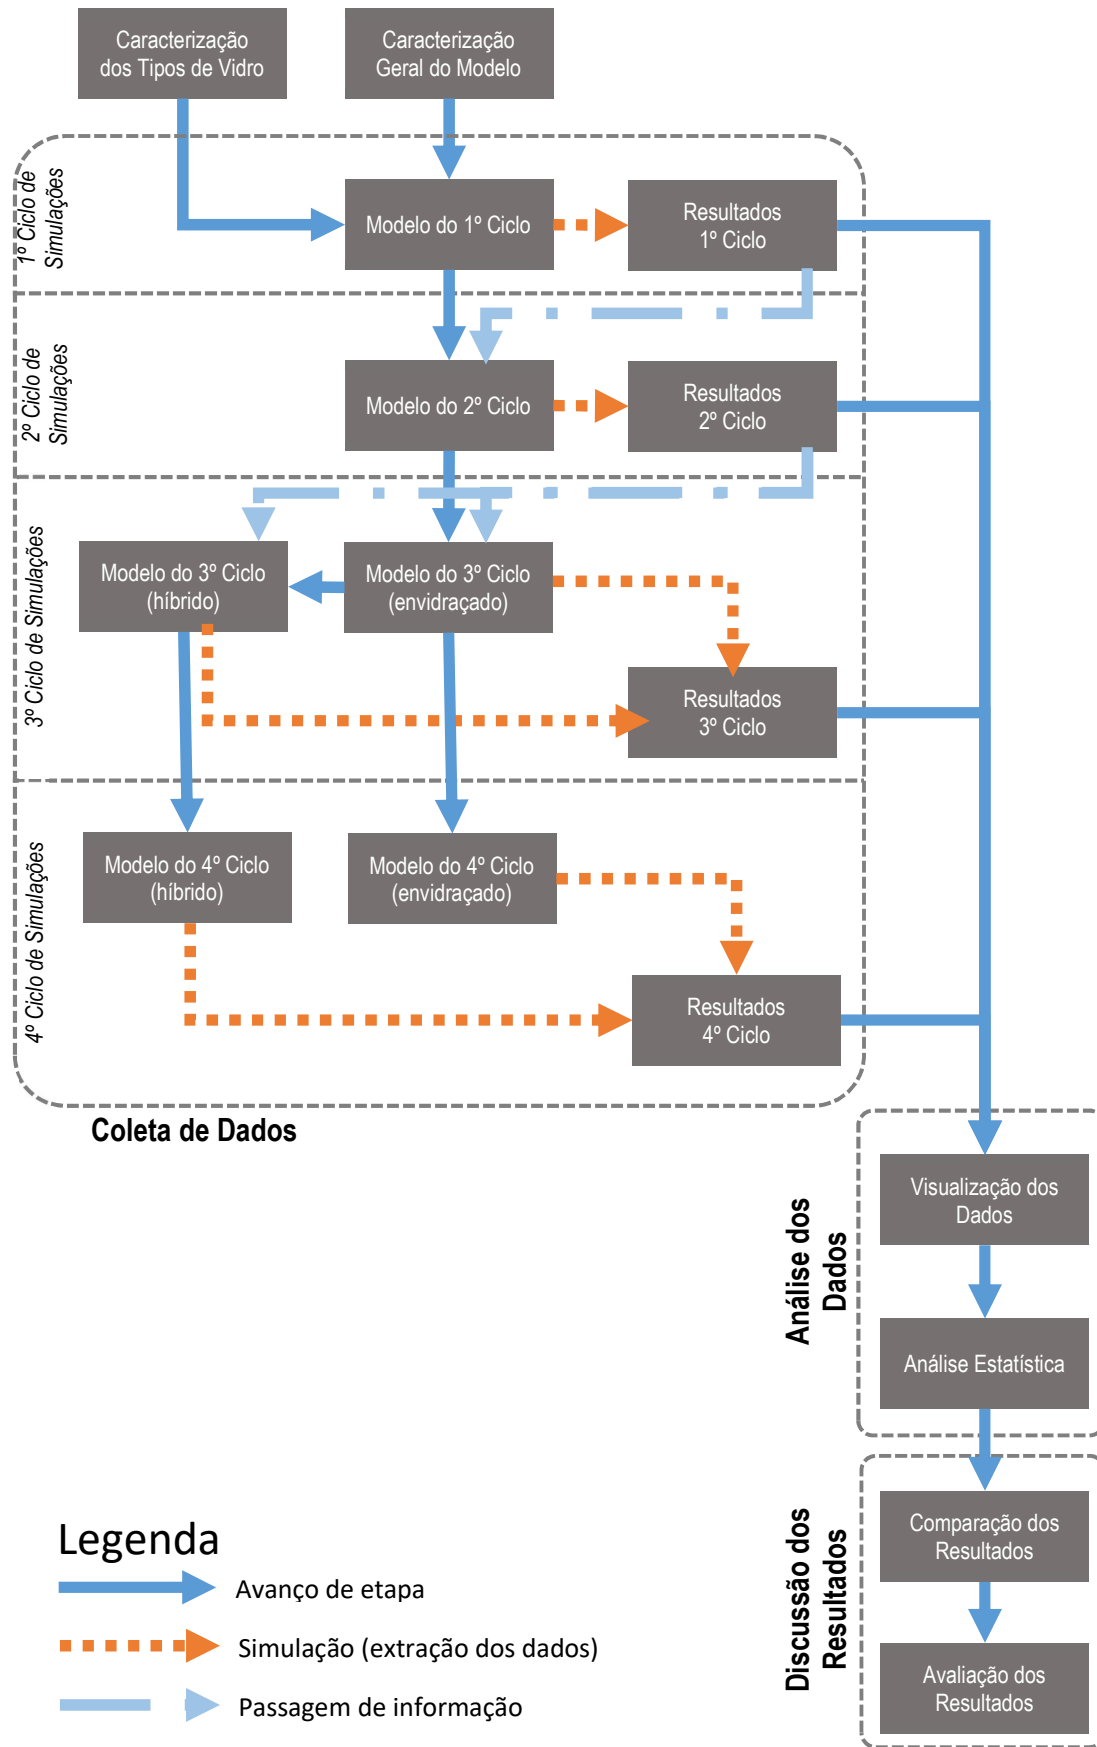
Caracterização dos Tipos de Vidro

Caracterização Geral do Modelo

1º Ciclo de Simulações

Modelo do 1º Ciclo

Resultados 1º Ciclo

2º Ciclo de Simulações

Modelo do 2º Ciclo

Resultados 2º Ciclo

3º Ciclo de Simulações

Modelo do 3º Ciclo (híbrido)

Modelo do 3º Ciclo (envidraçado)

Resultados 3º Ciclo

4º Ciclo de Simulações

Modelo do 4º Ciclo (híbrido)

Modelo do 4º Ciclo (envidraçado)

Resultados 4º Ciclo

Coleta de Dados

Análise dos Dados

Visualização dos Dados

Análise Estatística

Discussão dos Resultados

Comparação dos Resultados

Avaliação dos Resultados

Legenda

Avanço de etapa

Simulação (extração dos dados)

Passagem de informação